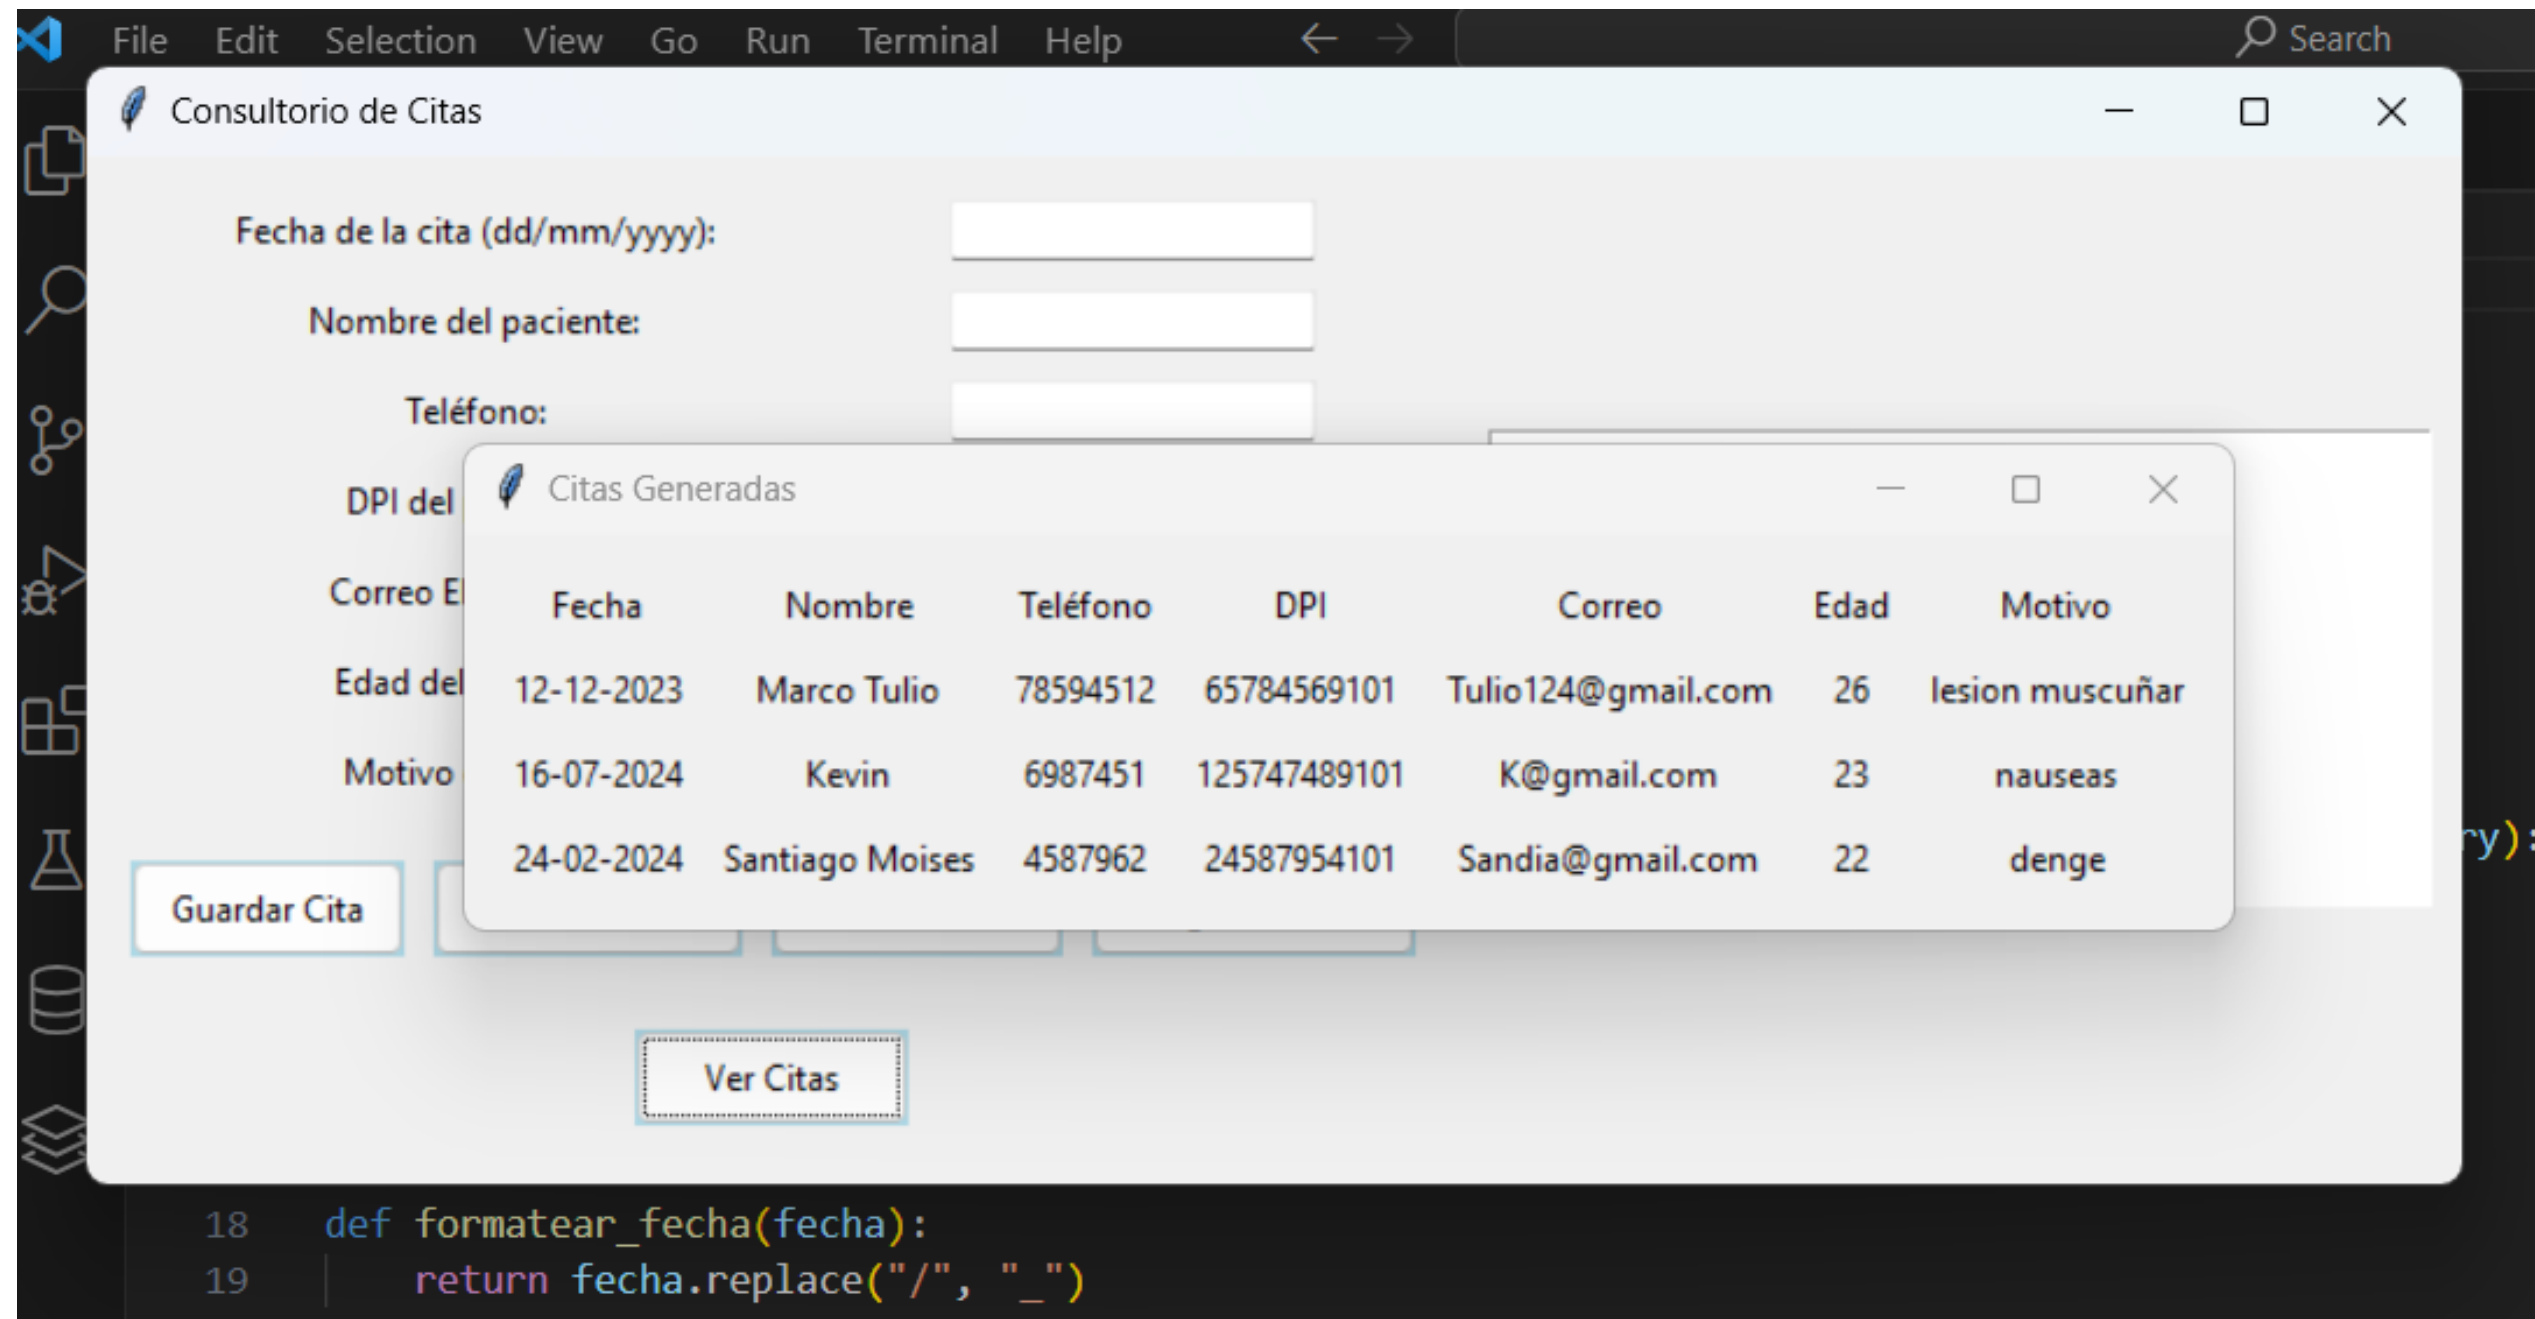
File Edit Selection View Go Run Terminal Help

Search

Consultorio de Citas

Fecha de la cita (dd/mm/yyyy):

Nombre del paciente:

Teléfono:

DPI del

Correo El

Edad del

Motivo

Guardar Cita

Ver Citas

Citas Generadas

| Fecha | Nombre | Teléfono | DPI | Correo | Edad | Motivo |
|---|---|---|---|---|---|---|
| 12-12-2023 | Marco Tulio | 78594512 | 65784569101 | Tulio124@gmail.com | 26 | lesion muscuñar |
| 16-07-2024 | Kevin | 6987451 | 125747489101 | K@gmail.com | 23 | nauseas |
| 24-02-2024 | Santiago Moises | 4587962 | 24587954101 | Sandia@gmail.com | 22 | denge |

ry):

18 def formatear_fecha(fecha):
19 return fecha.replace("/", "_")